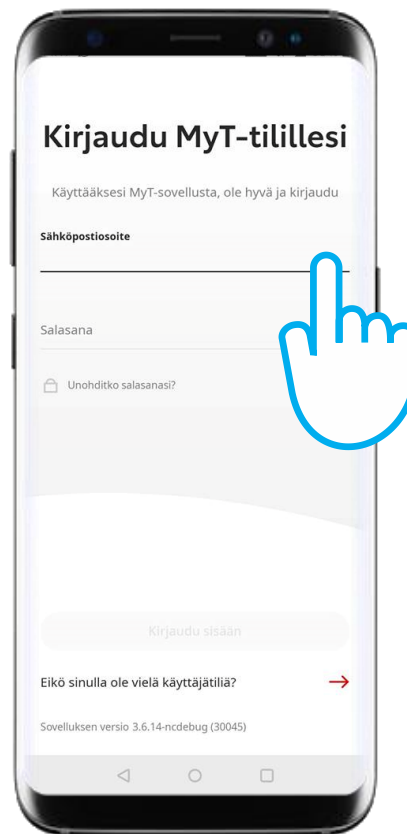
Kirjaudu MyT-tilillesi

Käyttääksesi MyT-sovellusta, ole hyvä ja kirjaudu

Sähköpostiosoite

Salasana

Unohditko salasanasi?

Kirjaudu sisään

Eikö sinulla ole vielä käyttäjätiliä?

Sovelluksen versio 3.6.14-ncdebug (30045)